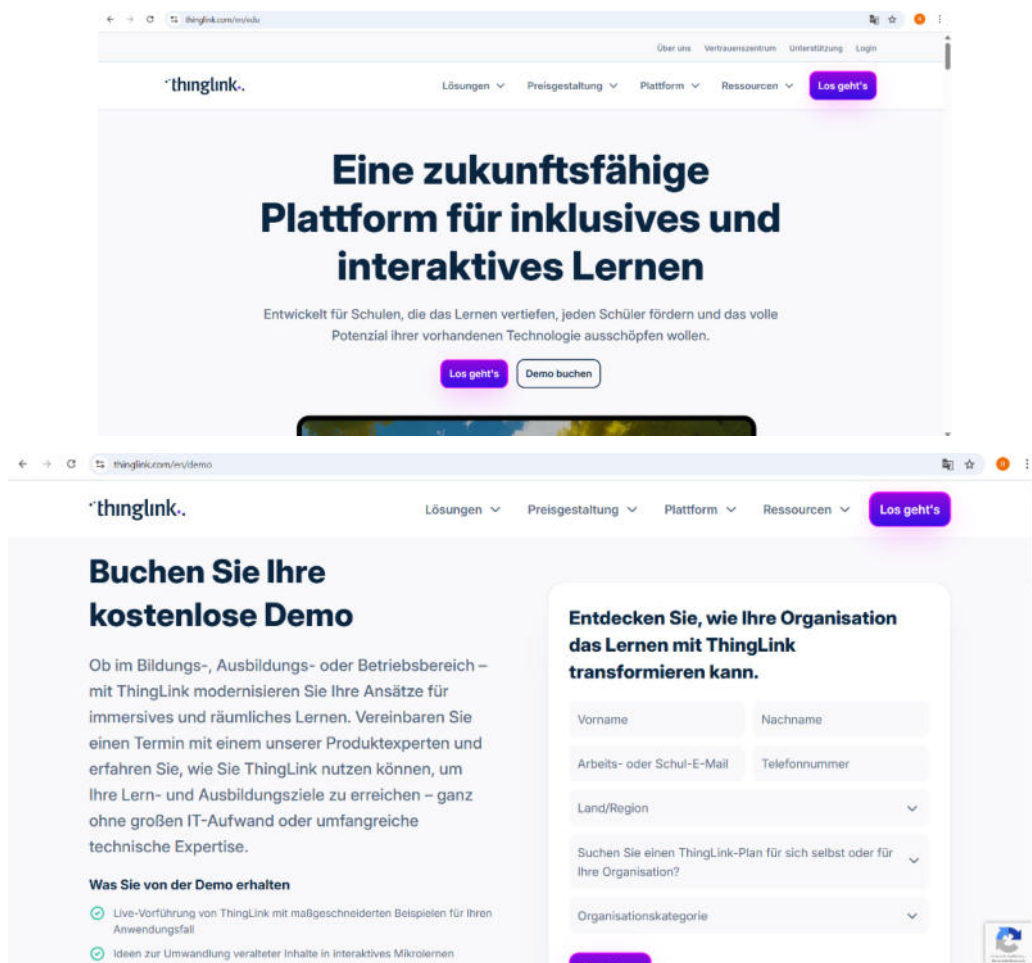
thinglink.com/en/edu

Über uns Vertrauenszentrum Unterstützung Login

thinglink.

Lösungen Preisgestaltung Plattform Ressourcen Los geht's

Eine zukunftsfähige Plattform für inklusives und interaktives Lernen

Entwickelt für Schulen, die das Lernen vertiefen, jeden Schüler fördern und das volle Potenzial ihrer vorhandenen Technologie ausschöpfen wollen.

Los geht's Demo buchen

thinglink.com/en/demo

thinglink.

Lösungen Preisgestaltung Plattform Ressourcen Los geht's

Buchen Sie Ihre kostenlose Demo

Ob im Bildungs-, Ausbildungs- oder Betriebsbereich – mit ThingLink modernisieren Sie Ihre Ansätze für immersives und räumliches Lernen. Vereinbaren Sie einen Termin mit einem unserer Produktexperten und erfahren Sie, wie Sie ThingLink nutzen können, um Ihre Lern- und Ausbildungsziele zu erreichen – ganz ohne großen IT-Aufwand oder umfangreiche technische Expertise.

Was Sie von der Demo erhalten

Live-Vorführung von ThingLink mit maßgeschneiderten Beispielen für Ihren Anwendungsfall

Ideen zur Umwandlung veralteter Inhalte in interaktives Mikrolernen

Entdecken Sie, wie Ihre Organisation das Lernen mit ThingLink transformieren kann.

Vorname

Nachname

Arbeits- oder Schul-E-Mail

Telefonnummer

Land/Region

Suchen Sie einen ThingLink-Plan für sich selbst oder für Ihre Organisation?

Organisationskategorie